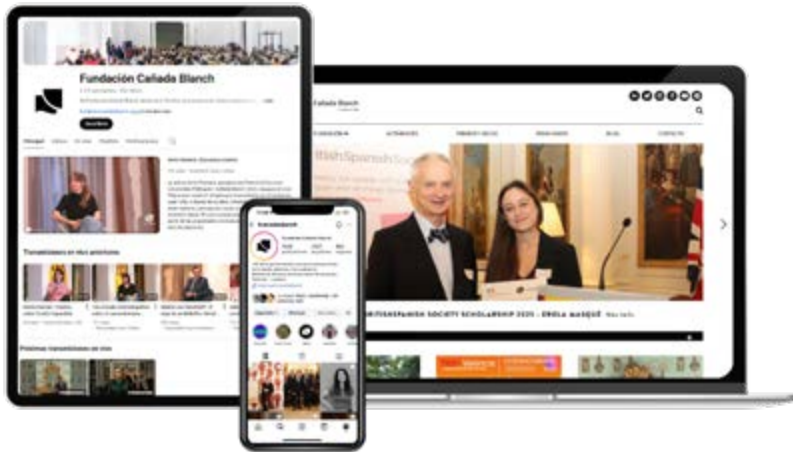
Fundación Cañada Blanch

Suscribirse

Principal

Transmisiones en vivo próximas

Próximas transmisiones en vivo

Cañada Blanch

FUNDACIÓN

ACTIVIDADES

PROGRAMAS

BLOG

CONTACTO

BritishSpanishSoc

BRITISHSPANISH SOCIETY SCHOLARSHIP 2025 - ÈRIKA MASEGÚ

fundcanadablanch